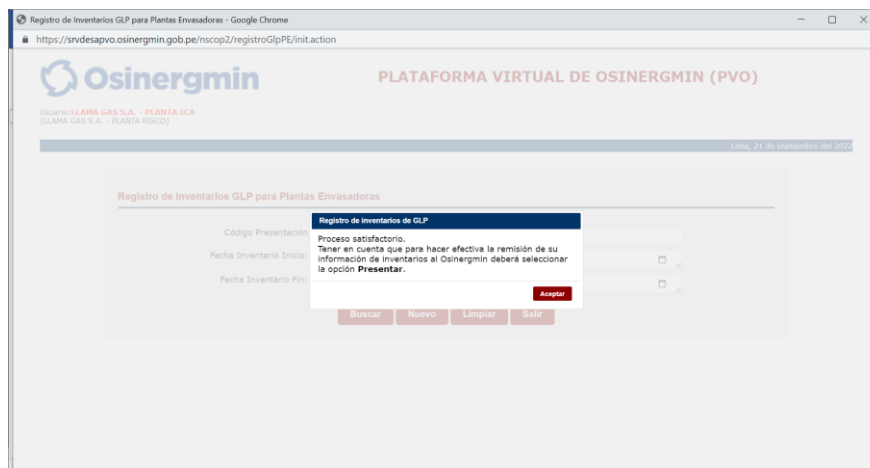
Registro de Inventarios GLP para Plantas Envasadoras - Google Chrome

https://srvdesapvo.osinergmin.gob.pe/nscop2/registroGlpPE/init.action

Osinergmin

PLATAFORMA VIRTUAL DE OSINERGMIN (PVO)

Usuario: LLAMA GAS S.A. - PLANTA ICA
(LLAMA GAS S.A. - PLANTA PISCO)

Lima, 21 de septiembre del 2022

Registro de Inventarios GLP para Plantas Envasadoras

Código Presentación

Fecha Inventario Inicio:

Fecha Inventario Fin:

Buscar Nuevo Limpiar Salir

Registro de inventarios de GLP

Proceso satisfactorio.
Tener en cuenta que para hacer efectiva la remisión de su información de inventarios al Osinergmin deberá seleccionar la opción Presentar.

Aceptar